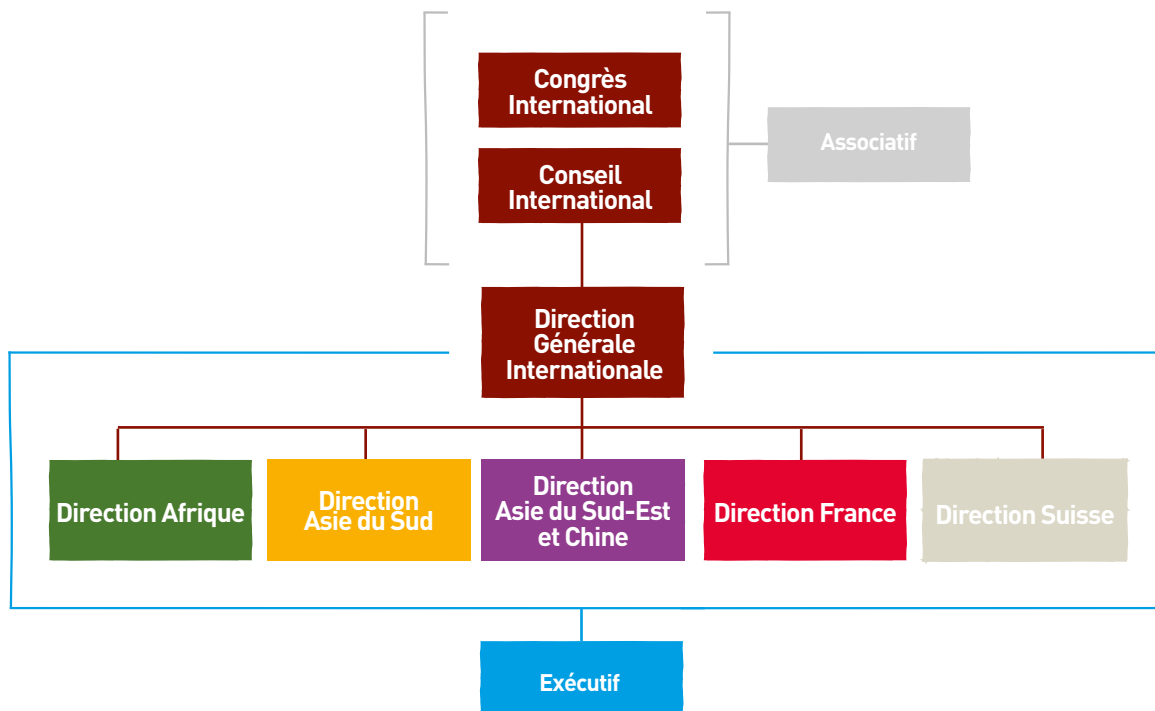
Congrès International

Conseil International

Associatif

Direction Générale Internationale

Direction Afrique

Direction Asie du Sud

Direction Asie du Sud-Est et Chine

Direction France

Direction Suisse

Exécutif